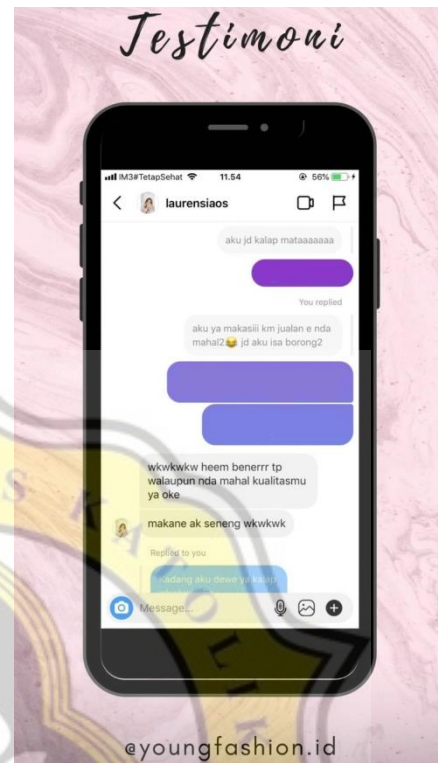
Testimoni

IM3#TetapSehat 11.54 56%

laurensiaos

aku jd kalap mataaaaaaa

You replied

aku ya makasiii km jualan e nda mahal2😂 jd aku isa borong2

wkwkwkw heem benerrr tp walaupun nda mahal kualitasmu ya oke

makane ak seneng wkwkwk

Replied to you

kadang aku dewe yo kalap

Message...

@youngfashion.id